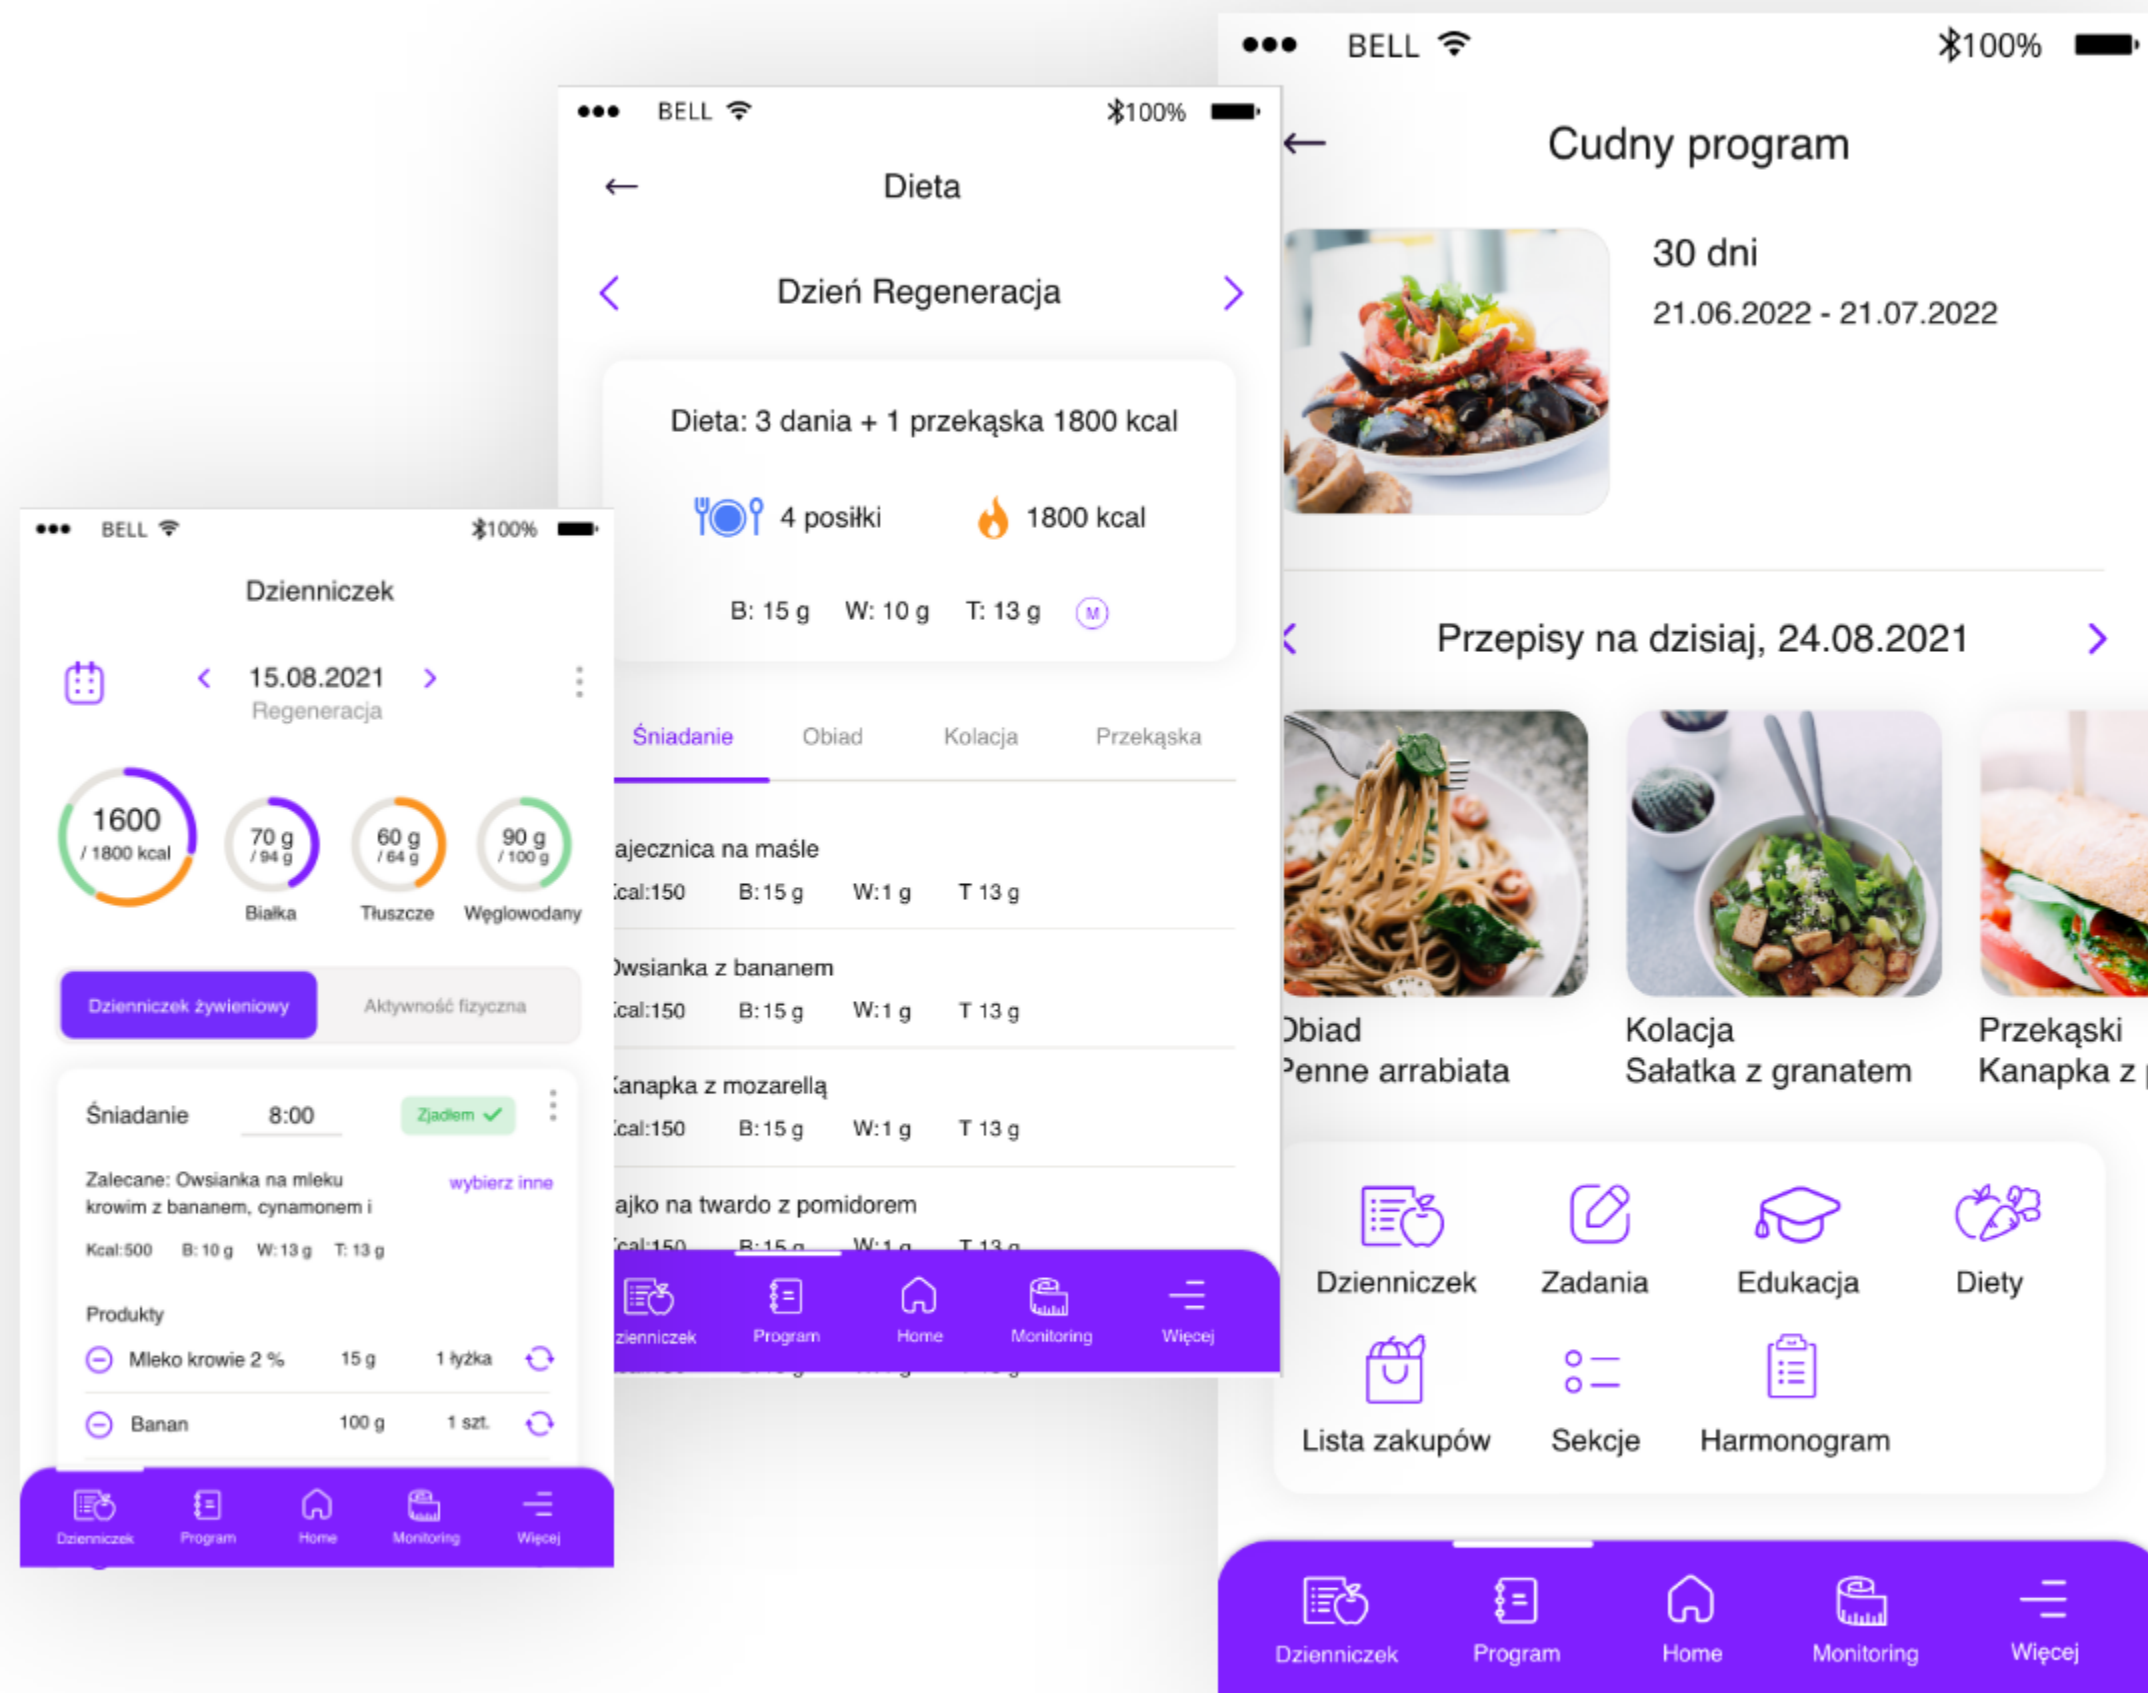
BELL 100%

Dziennicze

15.08.2021
Regeneracja

1600 / 1800 kcal
70 g / 94 g
Białka
60 g / 64 g
Tłuszcze
90 g / 100 g
Węglowodany

Dzienniczek żywieniowy
Aktywność fizyczna

Śniadanie 8:00 Zjadłem

Zalecane: Owsianka na mleku krowim z bananem, cynamonem i
wybierz inne

Kcal:500 B: 10 g W: 13 g T: 13 g

Produkty
Mleko krowie 2 % 15 g 1 łyżka
Banan 100 g 1 szt.

Dzienniczek Program Home Monitoring Więcej

BELL 100%

Dieta

Dzień Regeneracja

Dieta: 3 dania + 1 przekąska 1800 kcal

4 posiłki
1800 kcal

B: 15 g W: 10 g T: 13 g M

Śniadanie Obiad Kolacja Przekąska

ajecznica na maśle
cal:150 B: 15 g W: 1 g T 13 g

Owsianka z bananem
cal:150 B: 15 g W: 1 g T 13 g

anapka z mozarellą
cal:150 B: 15 g W: 1 g T 13 g

ajko na twardo z pomidorem
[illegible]

zienniczek Program Home Monitoring Więcej

BELL 100%

Cudny program

30 dni
21.06.2022 - 21.07.2022

Przepisy na dzisiaj, 24.08.2021

Obiad
Penne arrabiata
Kolacja
Sałatka z granatem
Przekąski
Kanapka z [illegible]

Dzienniczek
Zadania
Edukacja
Diety
Lista zakupów
Sekcje
Harmonogram

Dzienniczek Program Home Monitoring Więcej